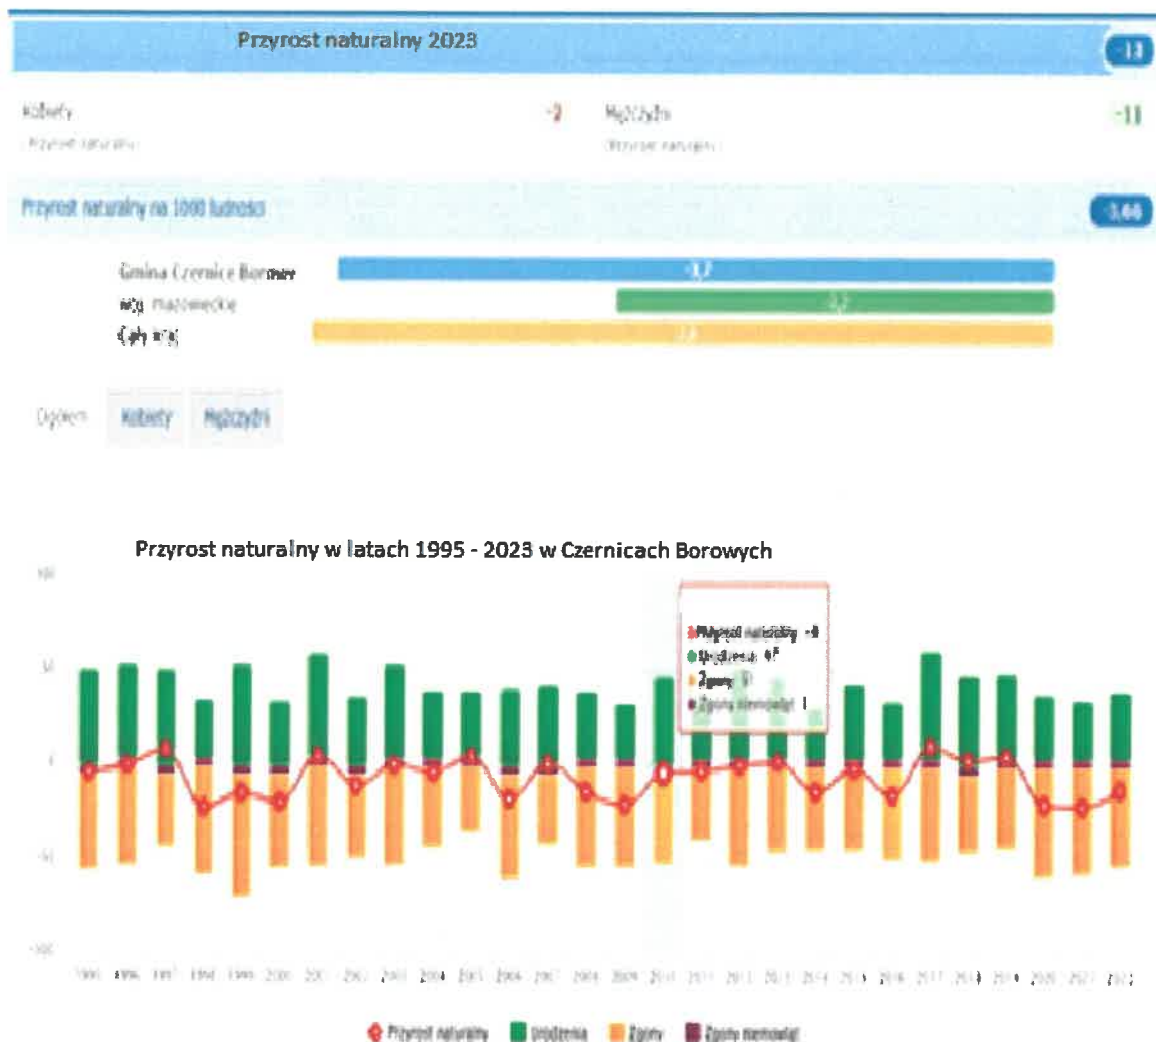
Przyrost naturalny 2023

-13

Kobiety -2 Mężczyźni -11

Przyrost naturalny Przyrost naturalny

Przyrost naturalny na 1000 ludności

-3,66

Gmina Czernice Borowe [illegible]

woj. mazowieckie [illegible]

Cały kraj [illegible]

Ogółem Kobiety Mężczyźni

Przyrost naturalny w latach 1995 - 2023 w Czernicach Borowych

100

50

0

-50

-100

Przyrost naturalny: -9
Urodzenia: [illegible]
Zgony: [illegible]
Zgony niemowląt: 1

1995 1996 1997 1998 1999 2000 2001 2002 2003 2004 2005 2006 2007 2008 2009 2010 2011 2012 2013 2014 2015 2016 2017 2018 2019 2020 2021 2022

Przyrost naturalny Urodzenia Zgony Zgony niemowląt